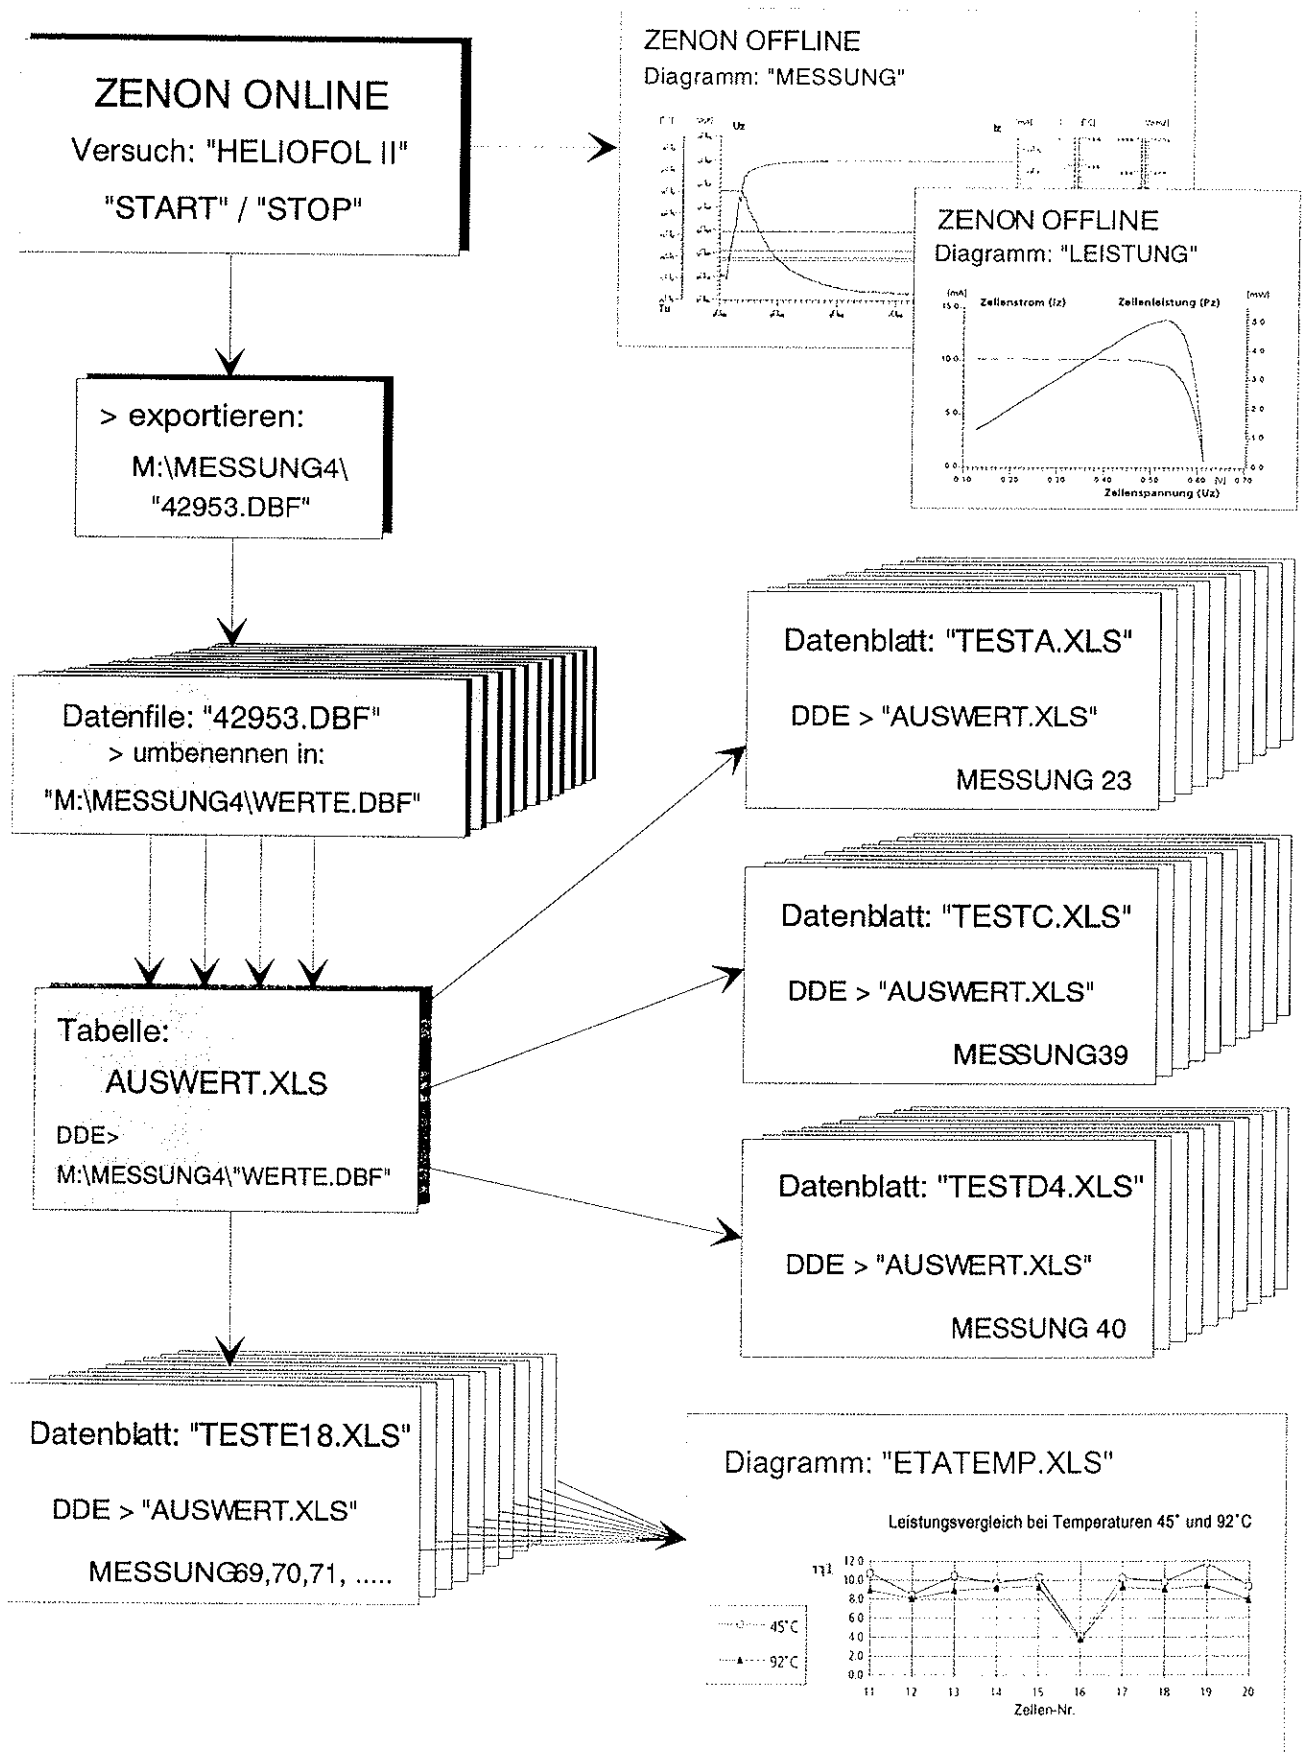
ZENON ONLINE
Versuch: "HELIOFOL II"
"START" / "STOP"

ZENON OFFLINE
Diagramm: "MESSUNG"

Uz
Iz

ZENON OFFLINE
Diagramm: "LEISTUNG"

[mA] Zellenstrom (Iz) Zellenleistung (Pz) [mW]
15.0
10.0
5.0
0.0
0.10 0.20 0.30 0.40 0.50 0.60 [V] 0.70
Zellenspannung (Uz)
6.0 5.0 4.0 3.0 2.0 1.0 0.0

> exportieren:
M:\MESSUNG4\
"42953.DBF"

Datenfile: "42953.DBF"
> umbenennen in:
"M:\MESSUNG4\WERTE.DBF"

Datenblatt: "TESTA.XLS"
DDE > "AUSWERT.XLS"
MESSUNG 23

Datenblatt: "TESTC.XLS"
DDE > "AUSWERT.XLS"
MESSUNG39

Tabelle:
AUSWERT.XLS
DDE>
M:\MESSUNG4\"WERTE.DBF"

Datenblatt: "TESTD4.XLS"
DDE > "AUSWERT.XLS"
MESSUNG 40

Datenblatt: "TESTE18.XLS"
DDE > "AUSWERT.XLS"
MESSUNG69,70,71, .....

Diagramm: "ETATEMP.XLS"
Leistungsvergleich bei Temperaturen 45° und 92°C
η
12.0
10.0
8.0
6.0
4.0
2.0
0.0
45°C
92°C
11 12 13 14 15 16 17 18 19 20
Zellen-Nr.